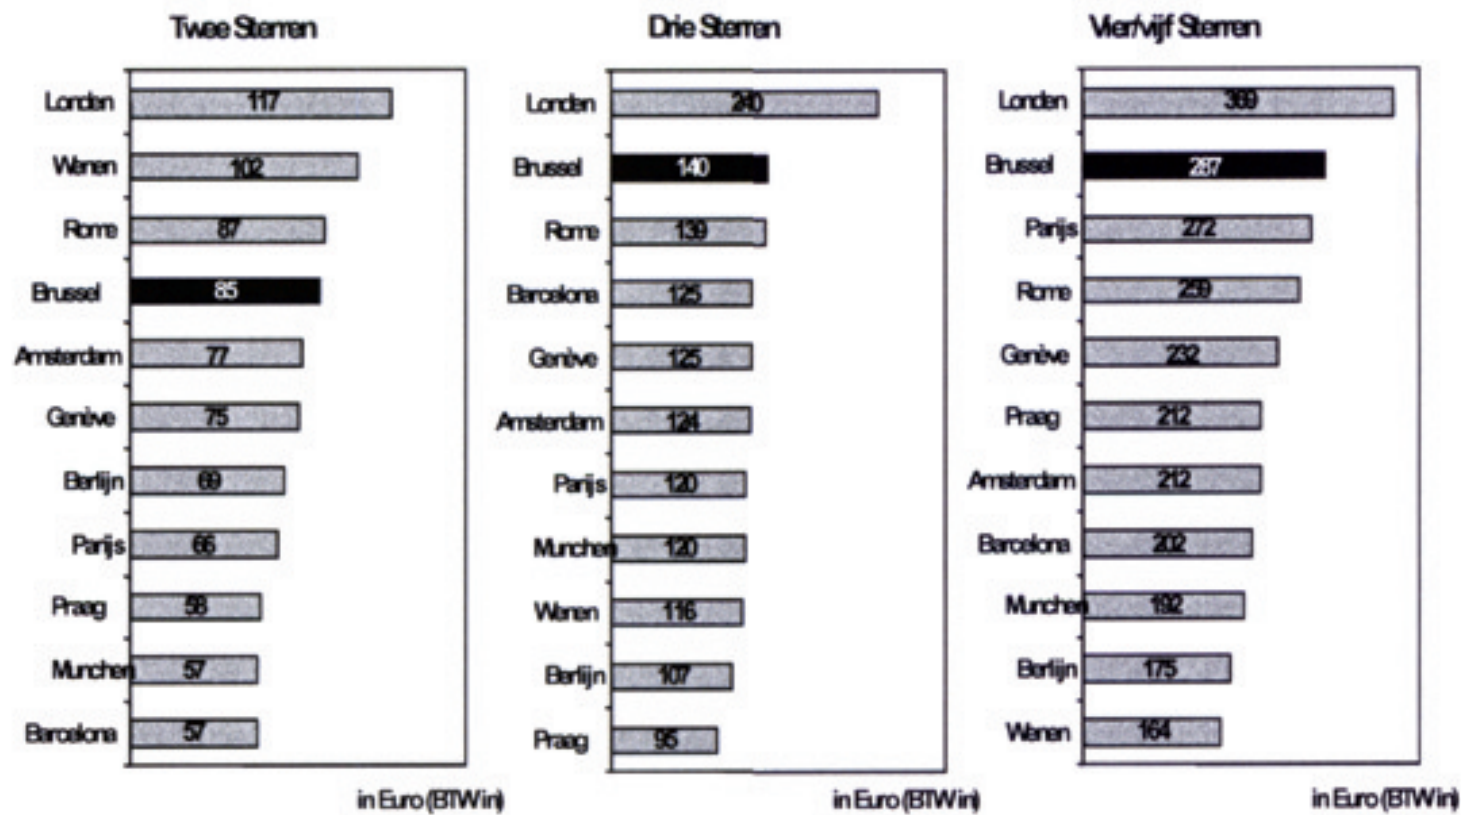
Twee Sterren

Londen 117
Wenen 102
Rome 87
Brussel 85
Amsterdam 77
Genève 75
Berlijn 69
Parijs 66
Praag 58
Munchen 57
Barcelona 57

in Euro (BTW in)

Drie Sterren

Londen 240
Brussel 140
Rome 139
Barcelona 125
Genève 125
Amsterdam 124
Parijs 120
Munchen 120
Wenen 116
Berlijn 107
Praag 95

in Euro (BTW in)

Vier/vijf Sterren

Londen 389
Brussel 287
Parijs 272
Rome 259
Genève 232
Praag 212
Amsterdam 212
Barcelona 202
Munchen 192
Berlijn 175
Wenen 164

in Euro (BTW in)